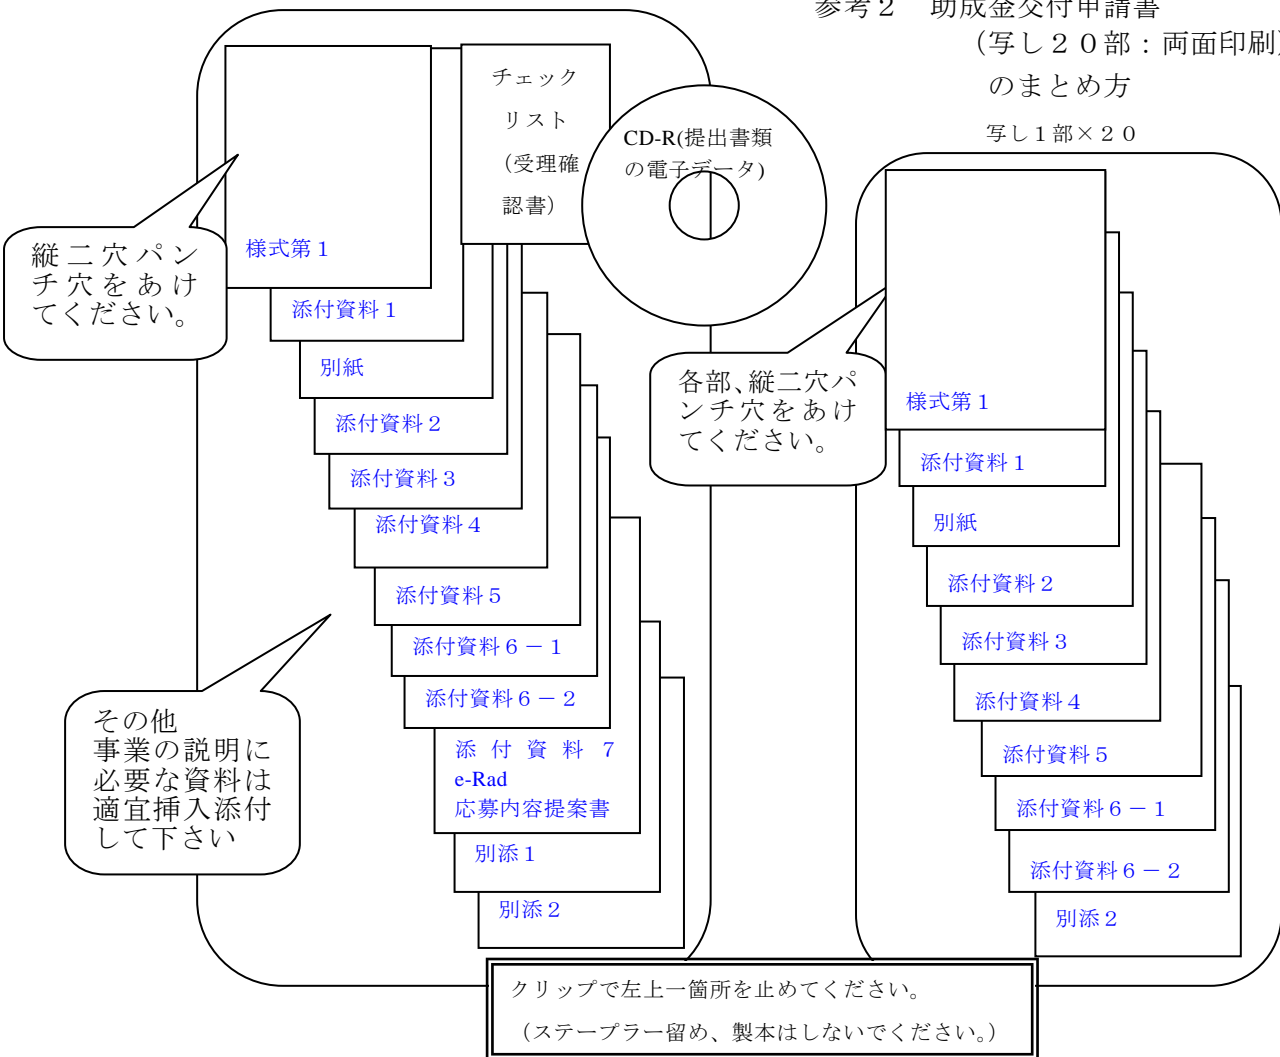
参考２　助成金交付申請書
（写し２０部：両面印刷）
のまとめ方

写し１部×２０

チェックリスト（受理確認書）

CD-R(提出書類の電子データ)

縦二穴パンチ穴をあけてください。

様式第１
添付資料１
別紙
添付資料２
添付資料３
添付資料４
添付資料５
添付資料６－１
添付資料６－２
添付資料７
e-Rad
応募内容提案書
別添１
別添２

その他
事業の説明に必要な資料は適宜挿入添付して下さい

各部、縦二穴パンチ穴をあけてください。

様式第１
添付資料１
別紙
添付資料２
添付資料３
添付資料４
添付資料５
添付資料６－１
添付資料６－２
別添２

クリップで左上一箇所を止めてください。
（ステープラー留め、製本はしないでください。）